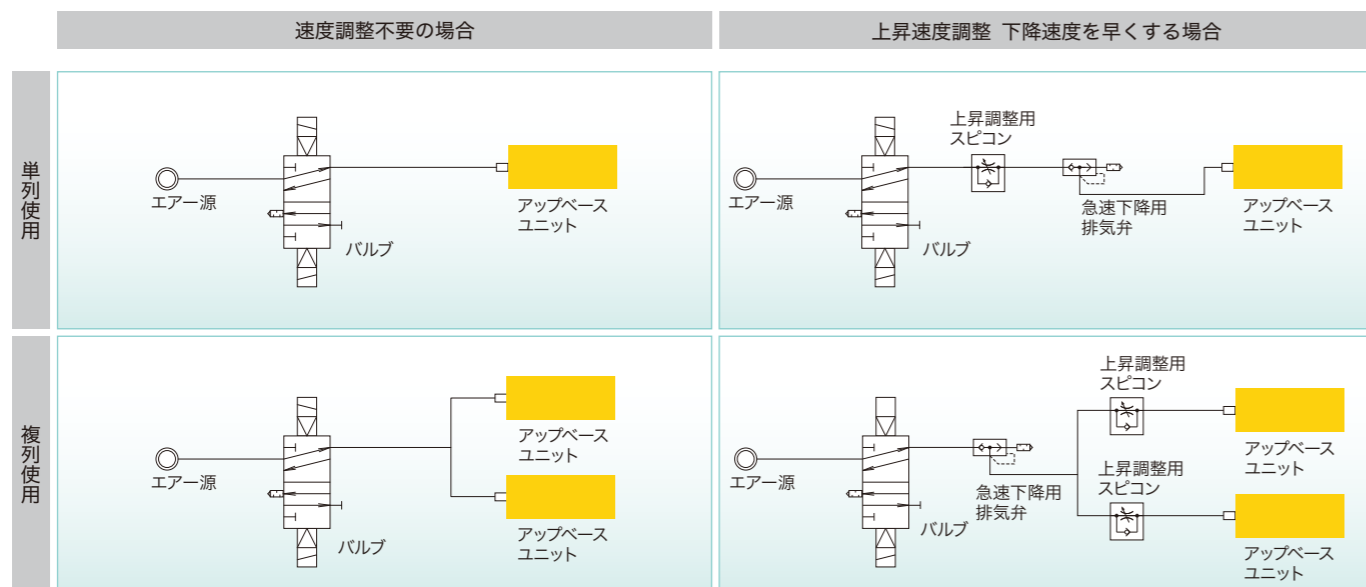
速度調整不要の場合

上昇速度調整 下降速度を早くする場合

単列使用

エアー源

バルブ

アップベース
ユニット

上昇調整用
スピコン

エアー源

バルブ

急速下降用
排気弁

アップベース
ユニット

複列使用

エアー源

バルブ

アップベース
ユニット

アップベース
ユニット

上昇調整用
スピコン

エアー源

バルブ

急速下降用
排気弁

上昇調整用
スピコン

アップベース
ユニット

アップベース
ユニット